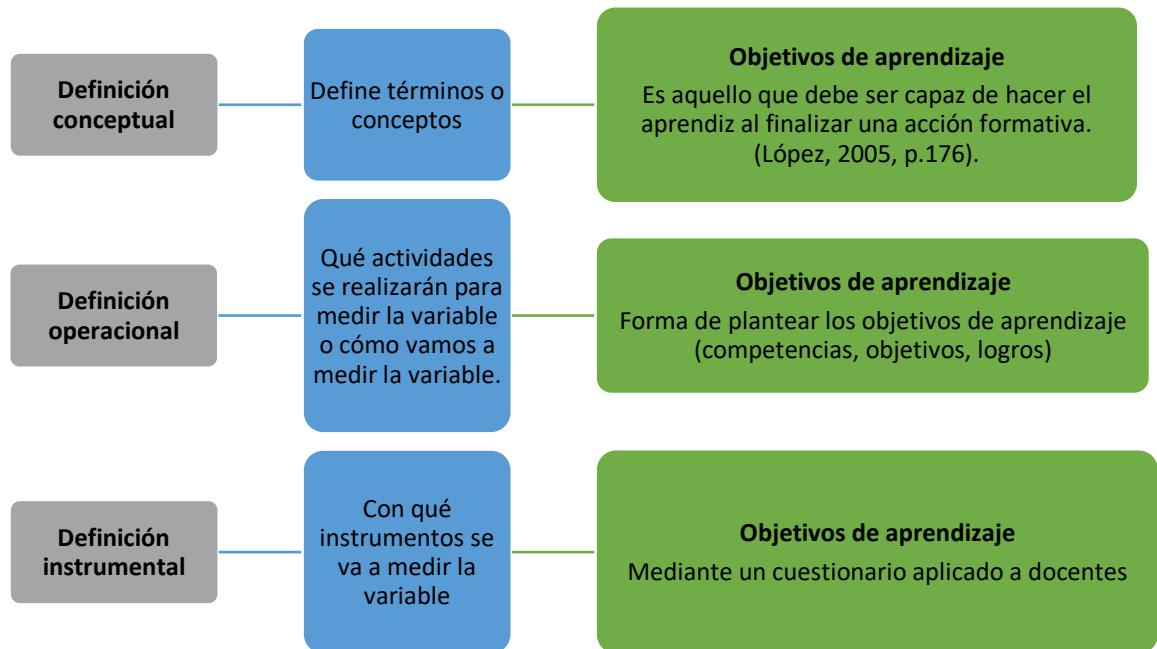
Definición conceptual

Define términos o conceptos

Objetivos de aprendizaje
Es aquello que debe ser capaz de hacer el aprendiz al finalizar una acción formativa. (López, 2005, p.176).

Definición operacional

Qué actividades se realizarán para medir la variable o cómo vamos a medir la variable.

Objetivos de aprendizaje
Forma de plantear los objetivos de aprendizaje (competencias, objetivos, logros)

Definición instrumental

Con qué instrumentos se va a medir la variable

Objetivos de aprendizaje
Mediante un cuestionario aplicado a docentes